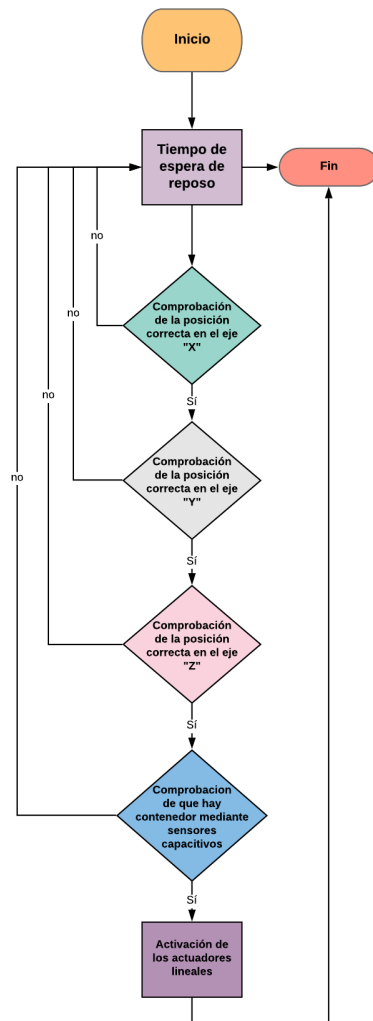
Inicio

Tiempo de espera de reposo

Fin

no

no

no

no

Comprobación de la posición correcta en el eje "X"

Sí

Comprobación de la posición correcta en el eje "Y"

Sí

Comprobación de la posición correcta en el eje "Z"

Sí

Comprobacion de que hay contenedor mediante sensores capacitivos

Sí

Activación de los actuadores lineales